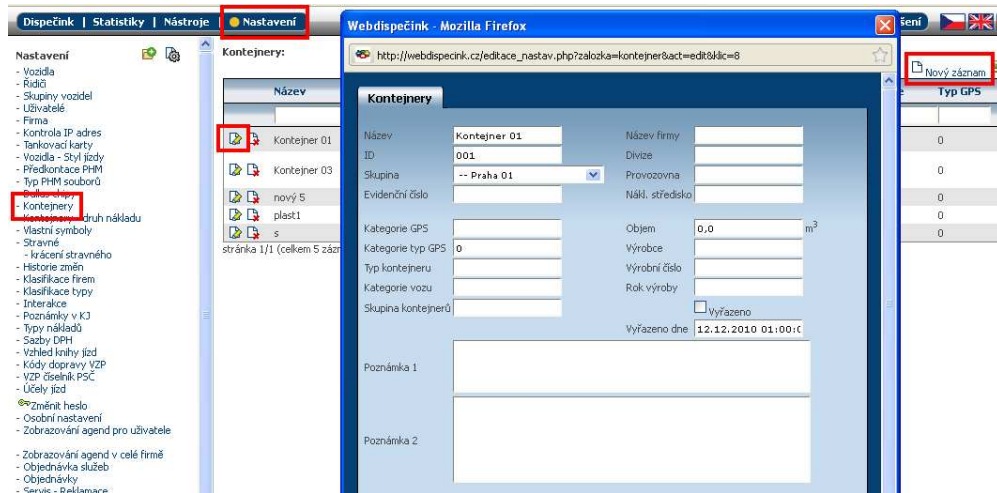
Dispečink | Statistiky | Nástroje | Nastavení

Nastavení
- Vozidla
- Řidiči
- Skupiny vozidel
- Uživatelé
- Firma
- Kontrola IP adres
- Tankovací karty
- Vozidla - Styl jízdy
- Předkontace PHM
- Typ PHM souborů
- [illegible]
- Kontejnery
- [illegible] druh nákladu
- Vlastní symboly
- Stravné
- krácení stravného
- Historie změn
- Klasifikace firem
- Klasifikace typy
- Interakce
- Poznámky v KJ
- Typy nákladů
- Sazby DPH
- Vzhled knihy jízd
- Kódy dopravy VZP
- VZP číselník PSČ
- Účely jízd
Změnit heslo
- Osobní nastavení
- Zobrazování agend pro uživatele

- Zobrazování agend v celé firmě
- Objednávka služeb
- Objednávky
- Servis - Reklamace

Kontejnery:

| Název | | Typ GPS |
|---|---|---|
| Kontejner 01 | | 0 |
| Kontejner 03 | | 0 |
| nový 5 | | 0 |
| plast1 | | 0 |
| s | | 0 |

stránka 1/1 (celkem 5 zázn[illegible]

šení

Nový záznam

Webdispečink - Mozilla Firefox

http://webdispecink.cz/editace_nastav.php?zalozka=kontejner&act=edit&klic=8

Kontejnery

Název Kontejner 01
ID 001
Skupina -- Praha 01
Evidenční číslo
Kategorie GPS
Kategorie typ GPS 0
Typ kontejneru
Kategorie vozu
Skupina kontejnerů

Název firmy
Divize
Provozovna
Nákl. středisko
Objem 0,0 $m^3$
Výrobce
Výrobní číslo
Rok výroby
Vyřazeno
Vyřazeno dne 12.12.2010 01:00:0

Poznámka 1

Poznámka 2